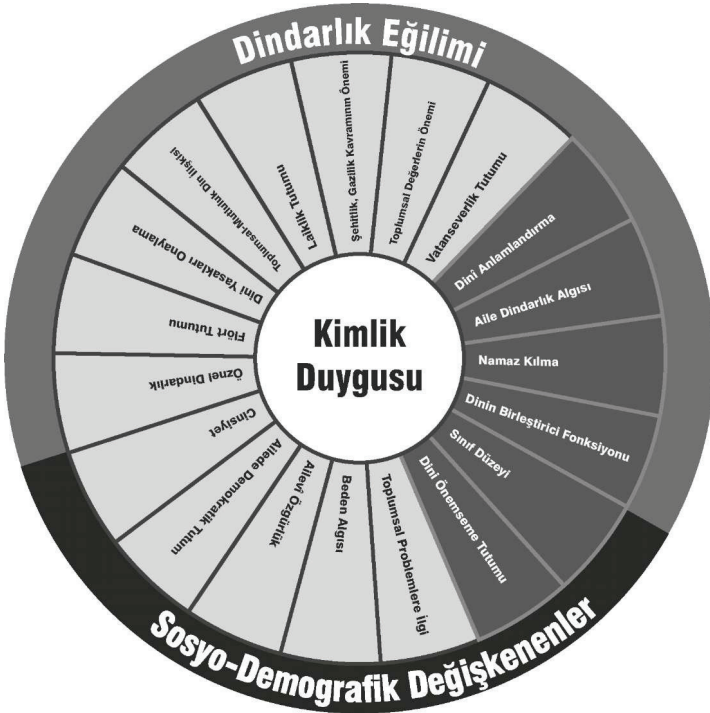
Dindarlık Eğilimi

Kimlik Duygusu

Laiklik Tutumu

Şehitlik, Gazilik Kavramının Önemi

Toplumsal Değerlerin Önemi

Vatanseverlik Tutumu

Dinî Anlamlandırma

Aile Dindarlık Algısı

Namaz Kılma

Dinin Birleştirici Fonksiyonu

Sınıf Düzeyi

Dinî Önemseme Tutumu

Toplumsal Problemlere İlgi

Beden Algısı

Ailevi Özgürlük

Ailede Demokratik Tutum

Cinsiyet

Öznel Dindarlık

Flört Tutumu

Dinî Yasakları Onaylama

Toplumsal-Mutluluk Din İlişkisi

Sosyo-Demografik Değişkenenler